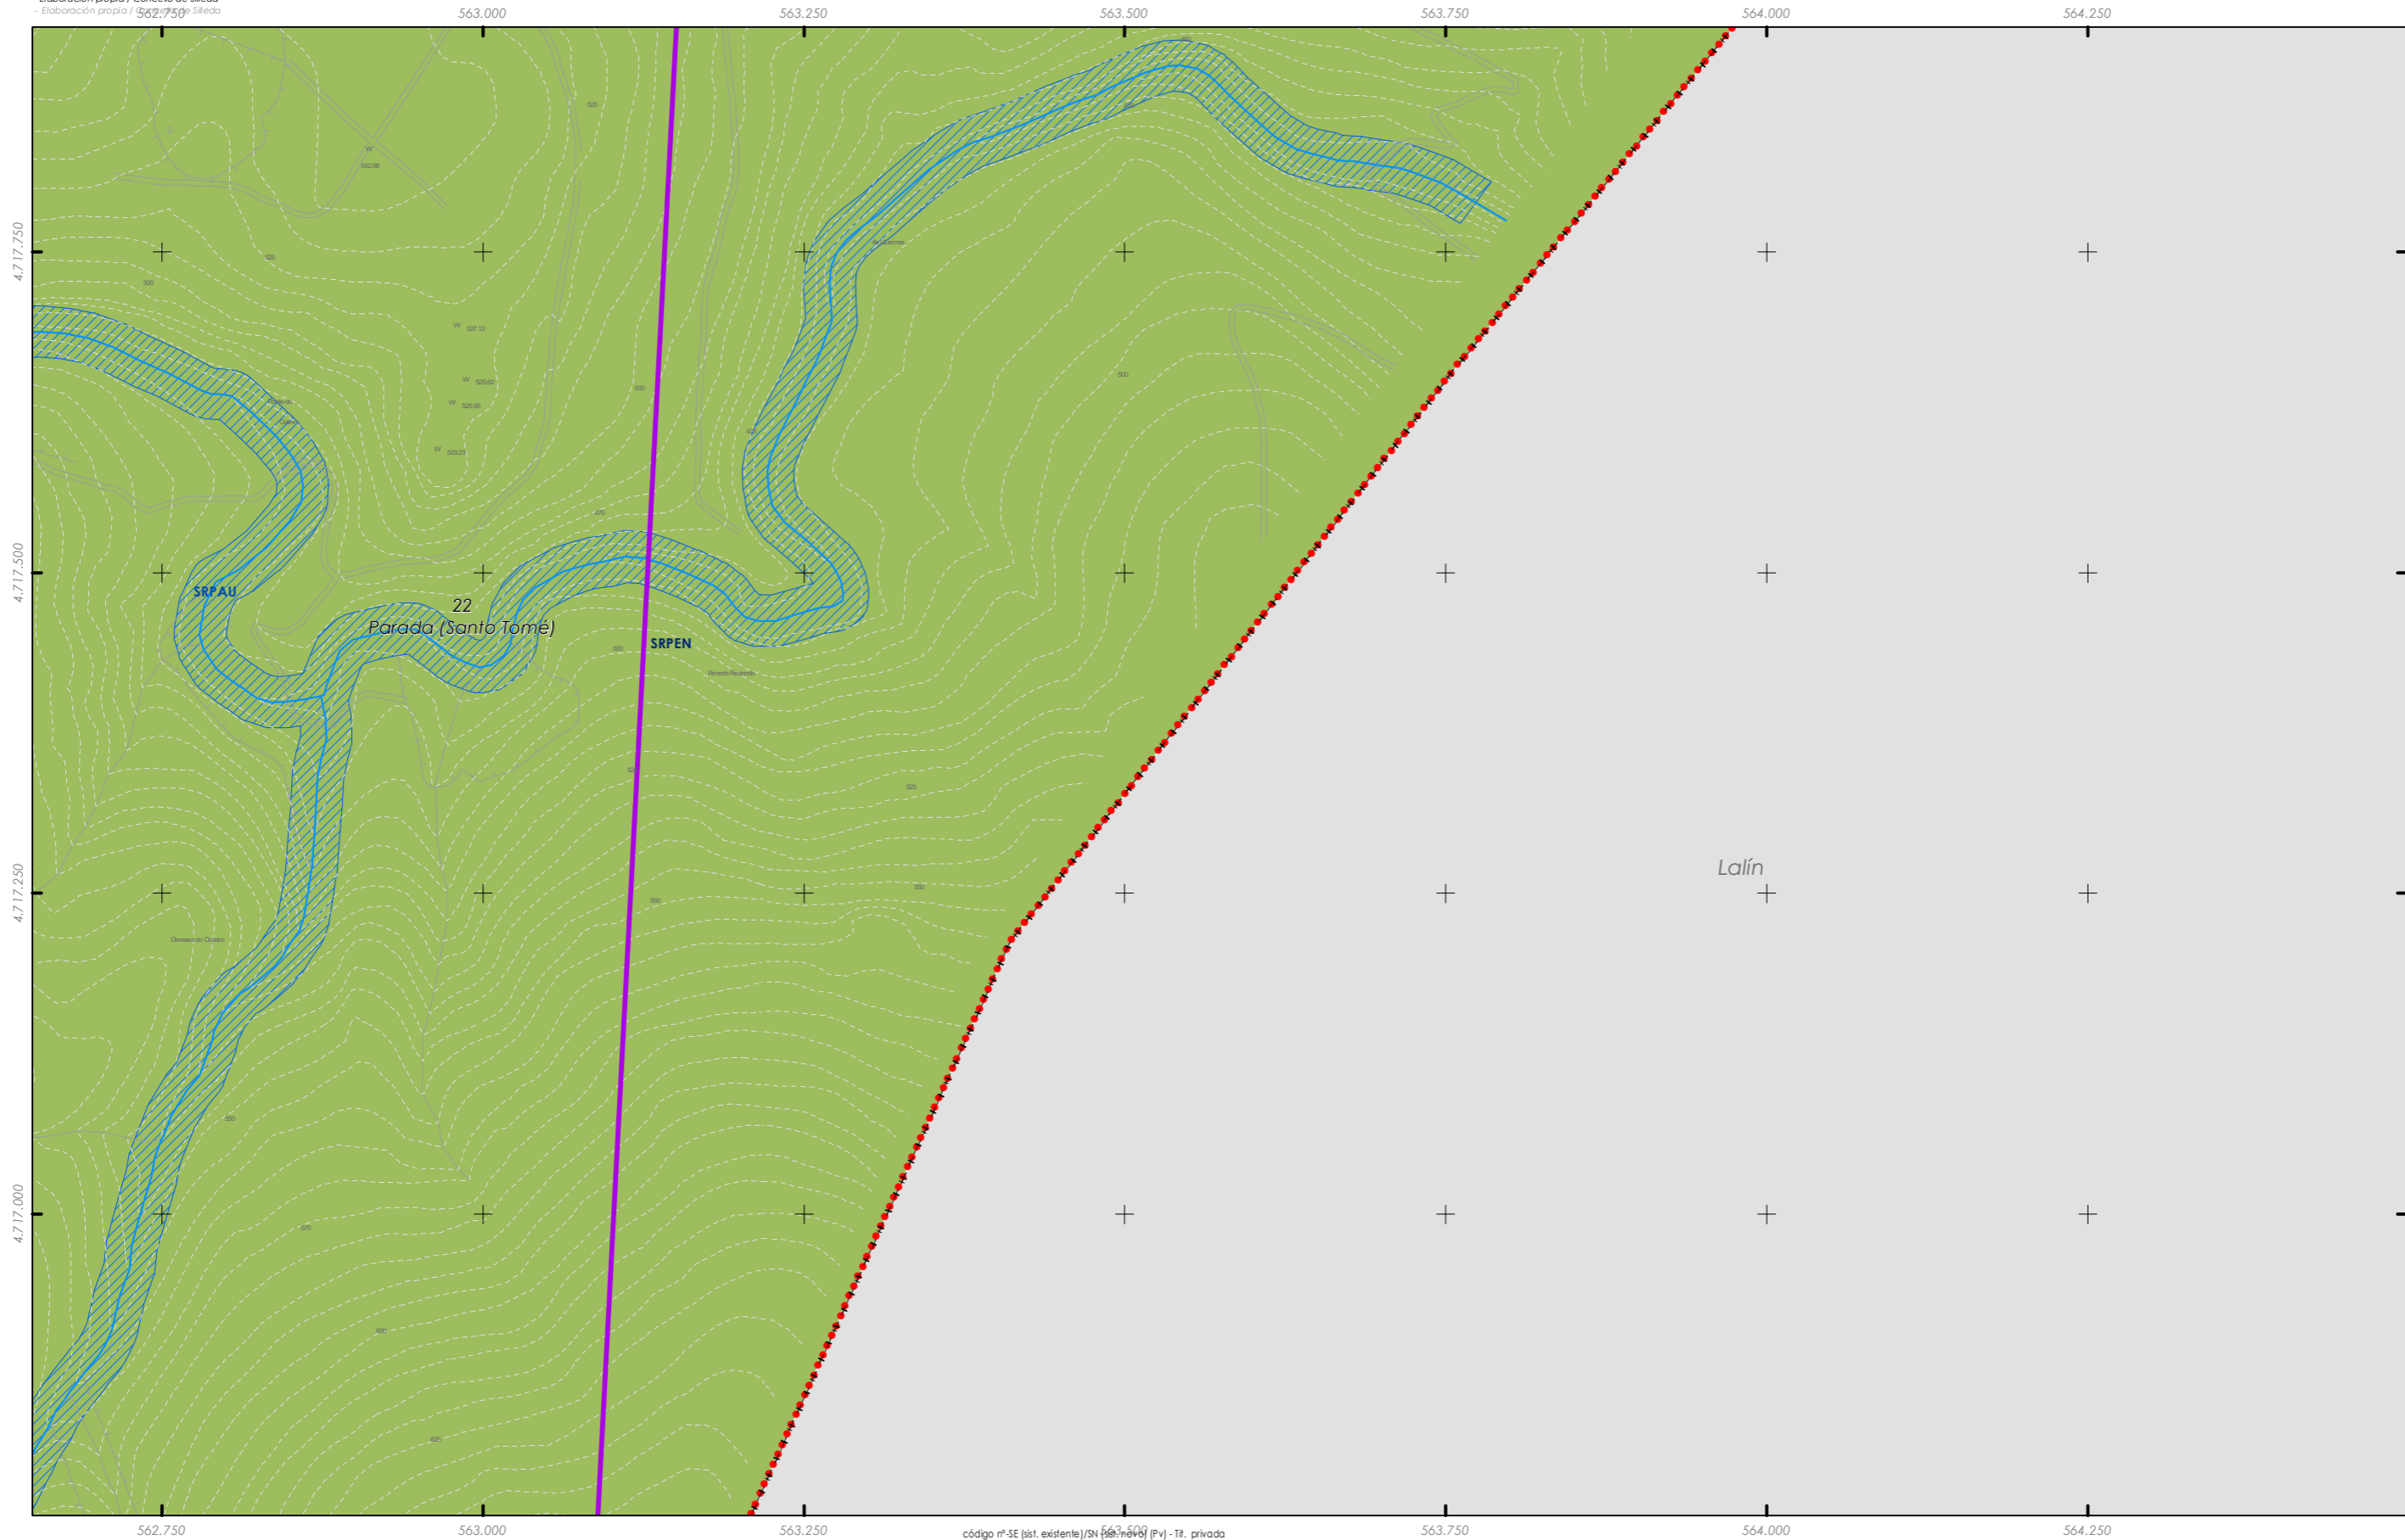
- Elaboración propia / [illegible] de Silleda
562.750
563.000
563.250
563.500
563.750
564.000
564.250
4.717.750
4.717.500
4.717.250
4.717.000
525
542.98
525
500
527.12
529.82
529.95
529.23
500
475
500
SRPAU
22
Parada (Santo Tomé)
SRPEN
500
525
550
550
500
Lalín
550
575
600
625
562.750
563.000
563.250
563.500
563.750
564.000
564.250
código nº-SE (sist. existente)/SN (sist. novo) (Pv) - Tit. privada